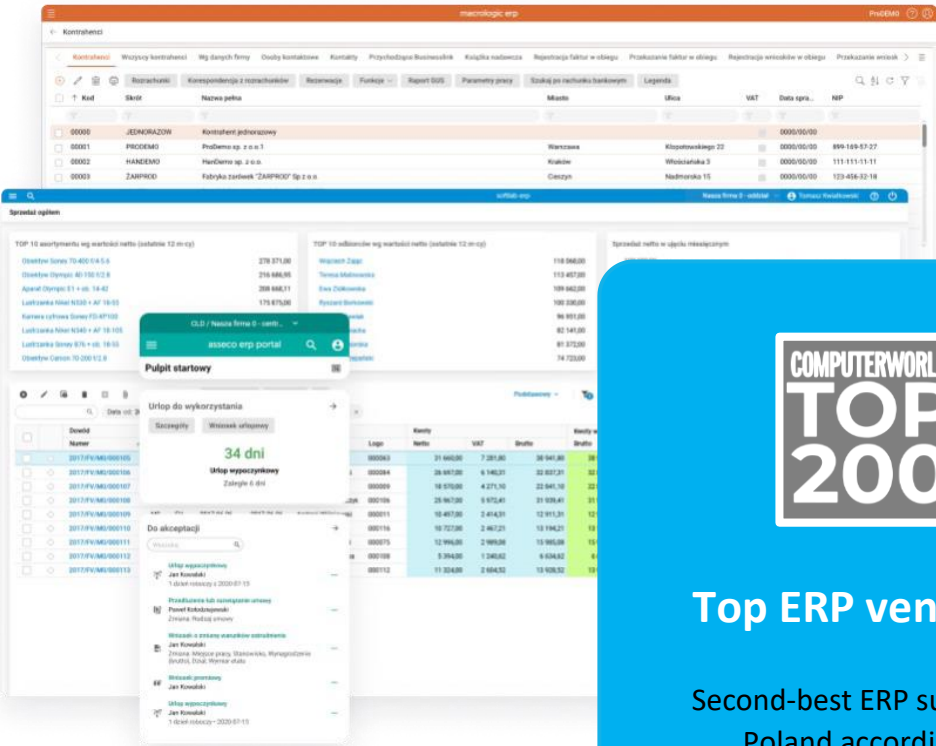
macrologic erp
ProDEMO

Kontrahenci

Kontrahenci | Wszyscy kontrahenci | Wg danych firmy | Osoby kontaktowe | Kontakty | Przychodzące BusinessLink | Książka nadawcza | Rejestracja faktur w obiegu | Przekazanie faktur w obiegu | Rejestracja wniosków w obiegu | Przekazanie wniosk

Rozrachunki | Korespondencja z rozrachunków | Rezerwacje | Funkcje | Raport GUS | Parametry pracy | Szukaj po rachunku bankowym | Legenda

| Kod | Skrót | Nazwa pełna | Miasto | Ulica | VAT | Data spra... | NIP |
|---|---|---|---|---|---|---|---|
| 00000 | JEDNORAZOW | Kontrahent jednorazowy | | | | 0000/00/00 | |
| 00001 | PRODEMO | ProDemo sp. z o.o. | Warszawa | Klopotowskiego 22 | | 0000/00/00 | 899-169-57-27 |
| 00002 | HANDEMO | HanDemo sp. z o.o. | Kraków | Włościańska 3 | | 0000/00/00 | 111-111-11-11 |
| 00003 | ŻARPROD | Fabryka żarówek "ŻARPROD" Sp z o.o. | Cieszyn | Nadmorska 15 | | 0000/00/00 | 123-456-32-18 |

soft lab erp
Nasza firma 0 - oddział | Tomasz Kwiatkowski

Sprzedaż ogółem

TOP 10 asortymentu wg wartości netto (ostatnie 12 m-cy)
Obiektyw Sony 70-400 f/4-5.6 | 278 371,00
Obiektyw Olympus 40-150 f/2.8 | 216 686,95
Aparat Olympus E1 + ob. 14-42 | 208 668,11
Lustrzanka Nikon N330 + AF 18-55 | 175 875,00
Kamera cyfrowa Sony FD-XP100
Lustrzanka Nikon N340 + AF 18-105
Lustrzanka Sony R76 + ob. 18-55
Obiektyw Canon 70-200 f/2.8

TOP 10 odbiorców wg wartości netto (ostatnie 12 m-cy)
Wojciech Zając | 118 068,00
Teresa Malinowska | 113 457,00
Ewa Ziółkowska | 109 662,00
Ryszard Borkowski | 100 330,00
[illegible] | 96 951,00
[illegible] | 82 141,00
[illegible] | 81 372,00
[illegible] | 74 723,00

Sprzedaż netto w ujęciu miesięcznym

CLD / Nasza firma 0 - centr...
asseco erp portal
Pulpit startowy
Urlop do wykorzystania
Szczegóły | Wniosek urlopowy
34 dni
Urlop wypoczynkowy
Zaległe 6 dni
Do akceptacji
Wyszukaj
Urlop wypoczynkowy
Jan Kowalski
1 dzień roboczy z 2020-07-15
Przedłużenie lub rozwiązanie umowy
Paweł Kołodziejewski
Zmiana: Rodzaj umowy
Wniosek o zmianę warunków zatrudnienia
Jan Kowalski
Zmiana: Miejsce pracy, Stanowisko, Wynagrodzenie Brutto, Dział, Wymiar etatu
Wniosek premiowy
Jan Kowalski
Urlop wypoczynkowy
Jan Kowalski
1 dzień roboczy • 2020-07-15

Dowód Numer
2017/FV/MG/000105
2017/FV/MG/000106
2017/FV/MG/000107
2017/FV/MG/000108
2017/FV/MG/000109
2017/FV/MG/000110
2017/FV/MG/000111
2017/FV/MG/000112
2017/FV/MG/000113

| Logo | Kwoty Netto | VAT | Brutto |
|---|---|---|---|
| 000043 | 31 660,00 | 7 281,80 | 38 941,80 |
| 000084 | 26 697,00 | 6 140,31 | 32 837,31 |
| 000009 | 18 570,00 | 4 271,10 | 22 841,10 |
| 000106 | 25 967,00 | 5 972,41 | 31 939,41 |
| 000011 | 10 497,00 | 2 414,31 | 12 911,31 |
| 000116 | 10 727,00 | 2 467,21 | 13 194,21 |
| 000075 | 12 996,00 | 2 989,08 | 15 985,08 |
| 000109 | 5 394,00 | 1 240,62 | 6 634,62 |
| 000112 | 11 324,00 | 2 604,52 | 13 928,52 |

COMPUTERWORL
TOP
200

Top ERP ven

Second-best ERP su
Poland accordi